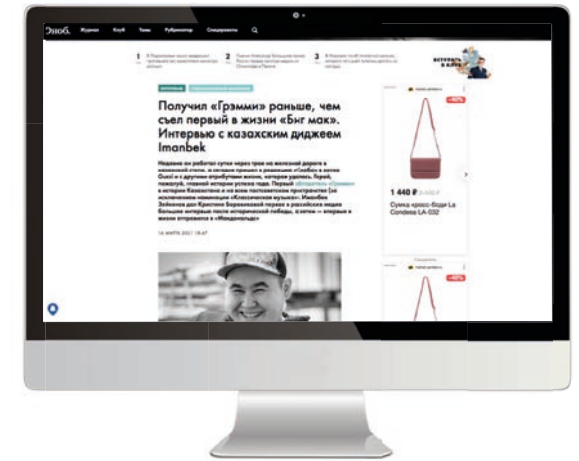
Сноб. Журнал Клуб Темы Рубрикатор Спецпроекты

1

2

3

Получил «Грэмми» раньше, чем съел первый в жизни «Биг мак». Интервью с казахским диджеем Imanbek

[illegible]

1 440 ₽

Сумка «росс-боди» La Condesa LA-032

-40%

-40%